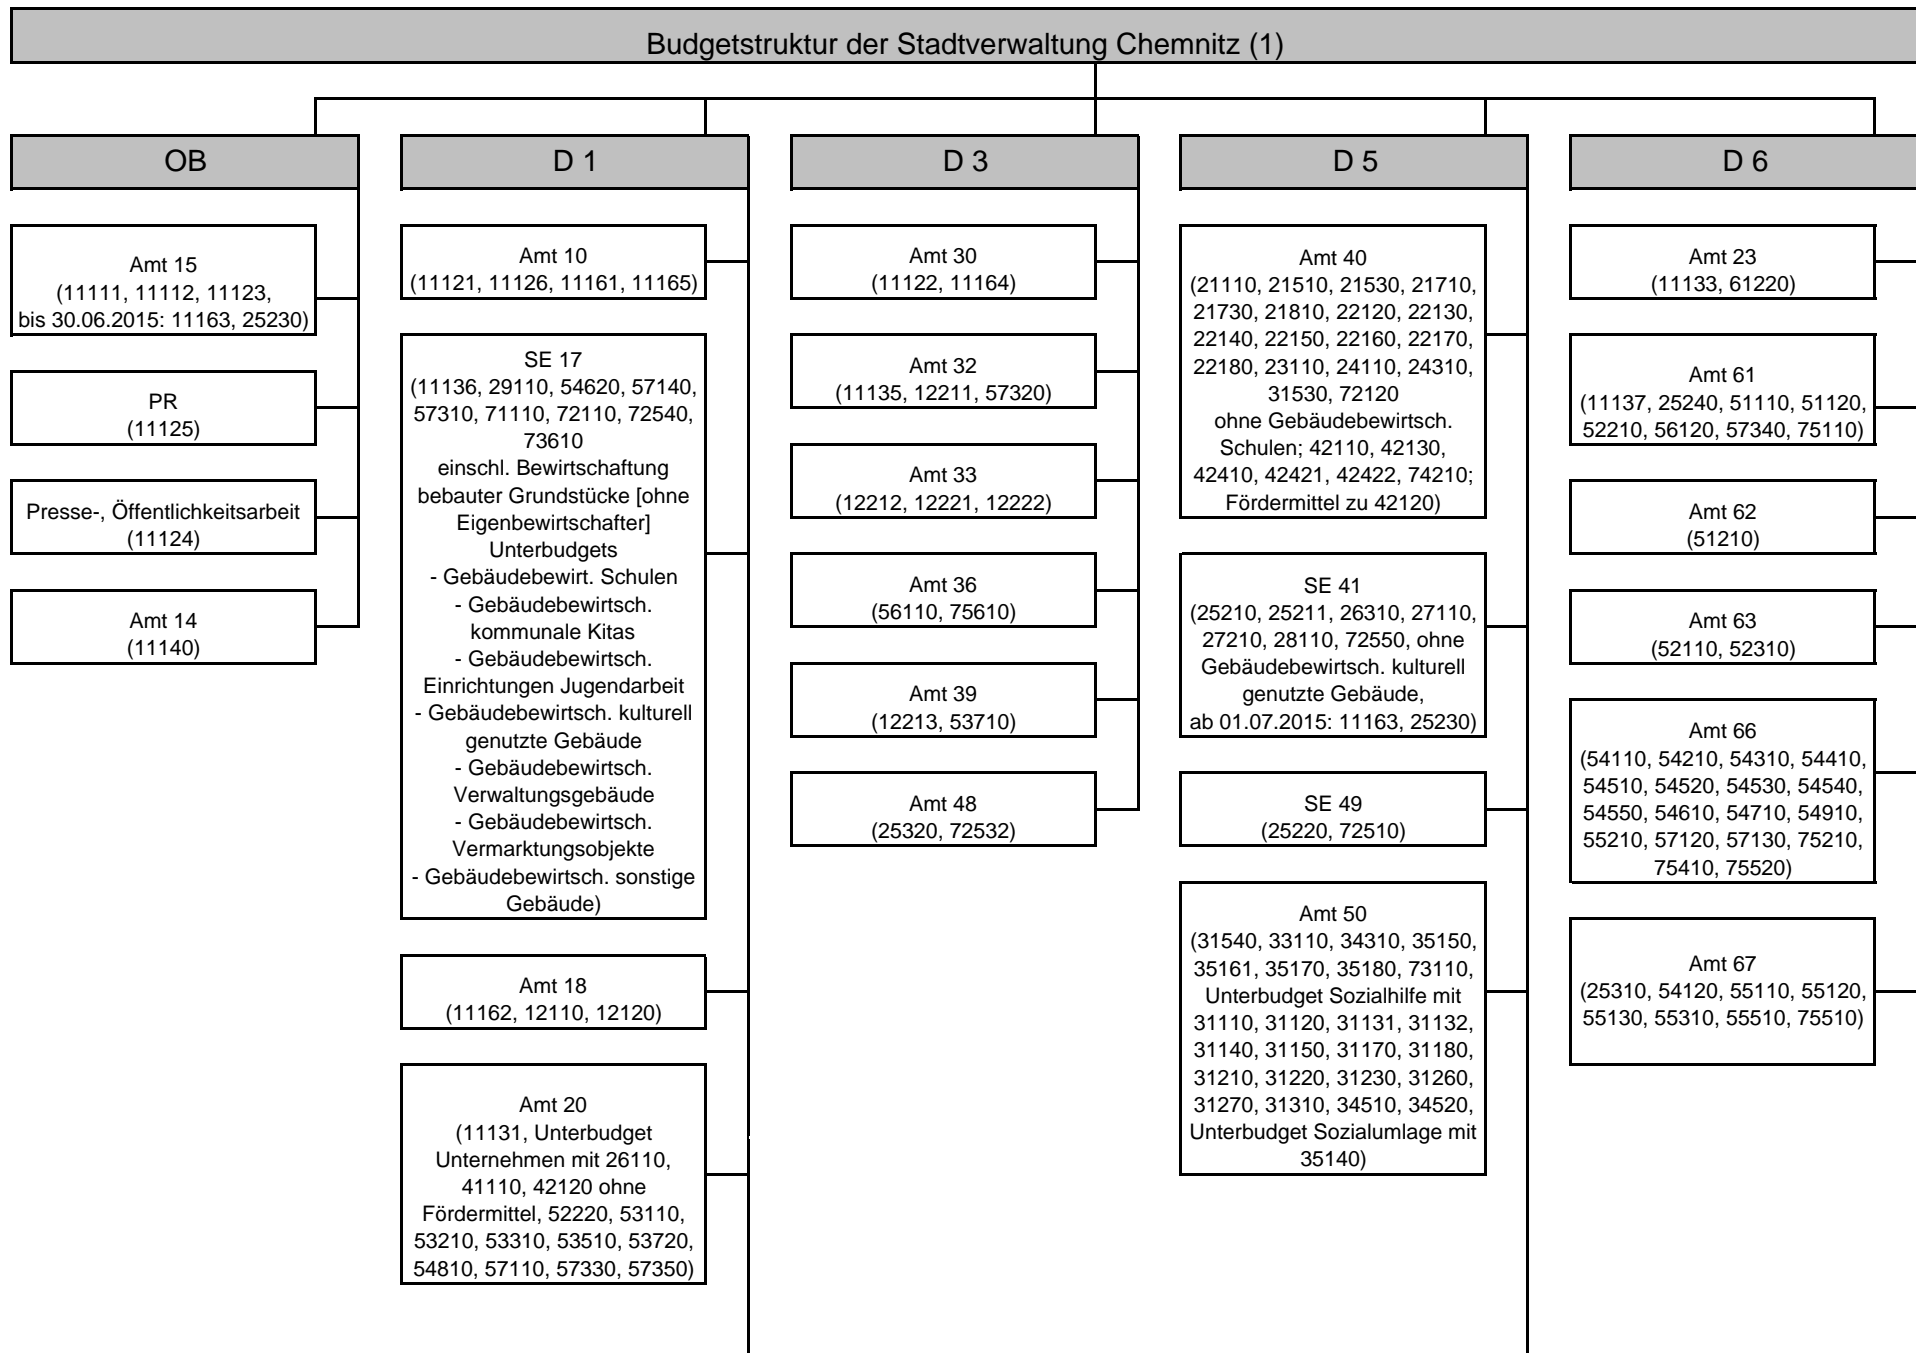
Budgetstruktur der Stadtverwaltung Chemnitz (1)

OB

Amt 15
(11111, 11112, 11123, bis 30.06.2015: 11163, 25230)

PR
(11125)

Presse-, Öffentlichkeitsarbeit
(11124)

Amt 14
(11140)

D 1

Amt 10
(11121, 11126, 11161, 11165)

SE 17
(11136, 29110, 54620, 57140, 57310, 71110, 72110, 72540, 73610
einschl. Bewirtschaftung bebauter Grundstücke [ohne Eigenbewirtschafter]
Unterbudgets
- Gebäudebewirt. Schulen
- Gebäudebewirtsch. kommunale Kitas
- Gebäudebewirtsch. Einrichtungen Jugendarbeit
- Gebäudebewirtsch. kulturell genutzte Gebäude
- Gebäudebewirtsch. Verwaltungsgebäude
- Gebäudebewirtsch. Vermarktungsobjekte
- Gebäudebewirtsch. sonstige Gebäude)

Amt 18
(11162, 12110, 12120)

Amt 20
(11131, Unterbudget Unternehmen mit 26110, 41110, 42120 ohne Fördermittel, 52220, 53110, 53210, 53310, 53510, 53720, 54810, 57110, 57330, 57350)

D 3

Amt 30
(11122, 11164)

Amt 32
(11135, 12211, 57320)

Amt 33
(12212, 12221, 12222)

Amt 36
(56110, 75610)

Amt 39
(12213, 53710)

Amt 48
(25320, 72532)

D 5

Amt 40
(21110, 21510, 21530, 21710, 21730, 21810, 22120, 22130, 22140, 22150, 22160, 22170, 22180, 23110, 24110, 24310, 31530, 72120
ohne Gebäudebewirtsch. Schulen; 42110, 42130, 42410, 42421, 42422, 74210; Fördermittel zu 42120)

SE 41
(25210, 25211, 26310, 27110, 27210, 28110, 72550, ohne Gebäudebewirtsch. kulturell genutzte Gebäude, ab 01.07.2015: 11163, 25230)

SE 49
(25220, 72510)

Amt 50
(31540, 33110, 34310, 35150, 35161, 35170, 35180, 73110, Unterbudget Sozialhilfe mit 31110, 31120, 31131, 31132, 31140, 31150, 31170, 31180, 31210, 31220, 31230, 31260, 31270, 31310, 34510, 34520, Unterbudget Sozialumlage mit 35140)

D 6

Amt 23
(11133, 61220)

Amt 61
(11137, 25240, 51110, 51120, 52210, 56120, 57340, 75110)

Amt 62
(51210)

Amt 63
(52110, 52310)

Amt 66
(54110, 54210, 54310, 54410, 54510, 54520, 54530, 54540, 54550, 54610, 54710, 54910, 55210, 57120, 57130, 75210, 75410, 75520)

Amt 67
(25310, 54120, 55110, 55120, 55130, 55310, 55510, 75510)